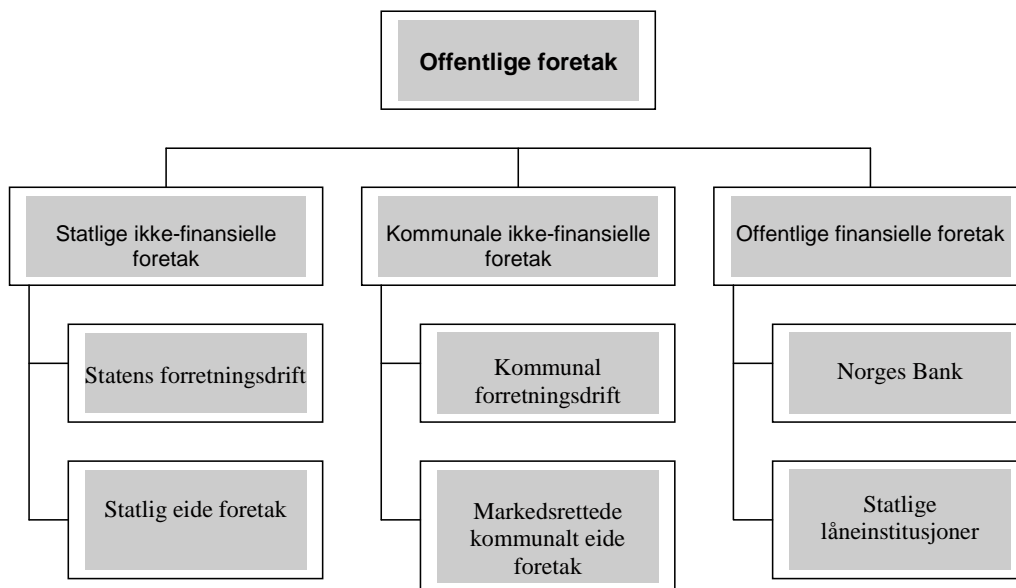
Offentlige foretak

Statlige ikke-finansielle foretak

Statens forretningsdrift

Statlig eide foretak

Kommunale ikke-finansielle foretak

Kommunal forretningsdrift

Markedsrettede kommunalt eide foretak

Offentlige finansielle foretak

Norges Bank

Statlige låneinstitusjoner